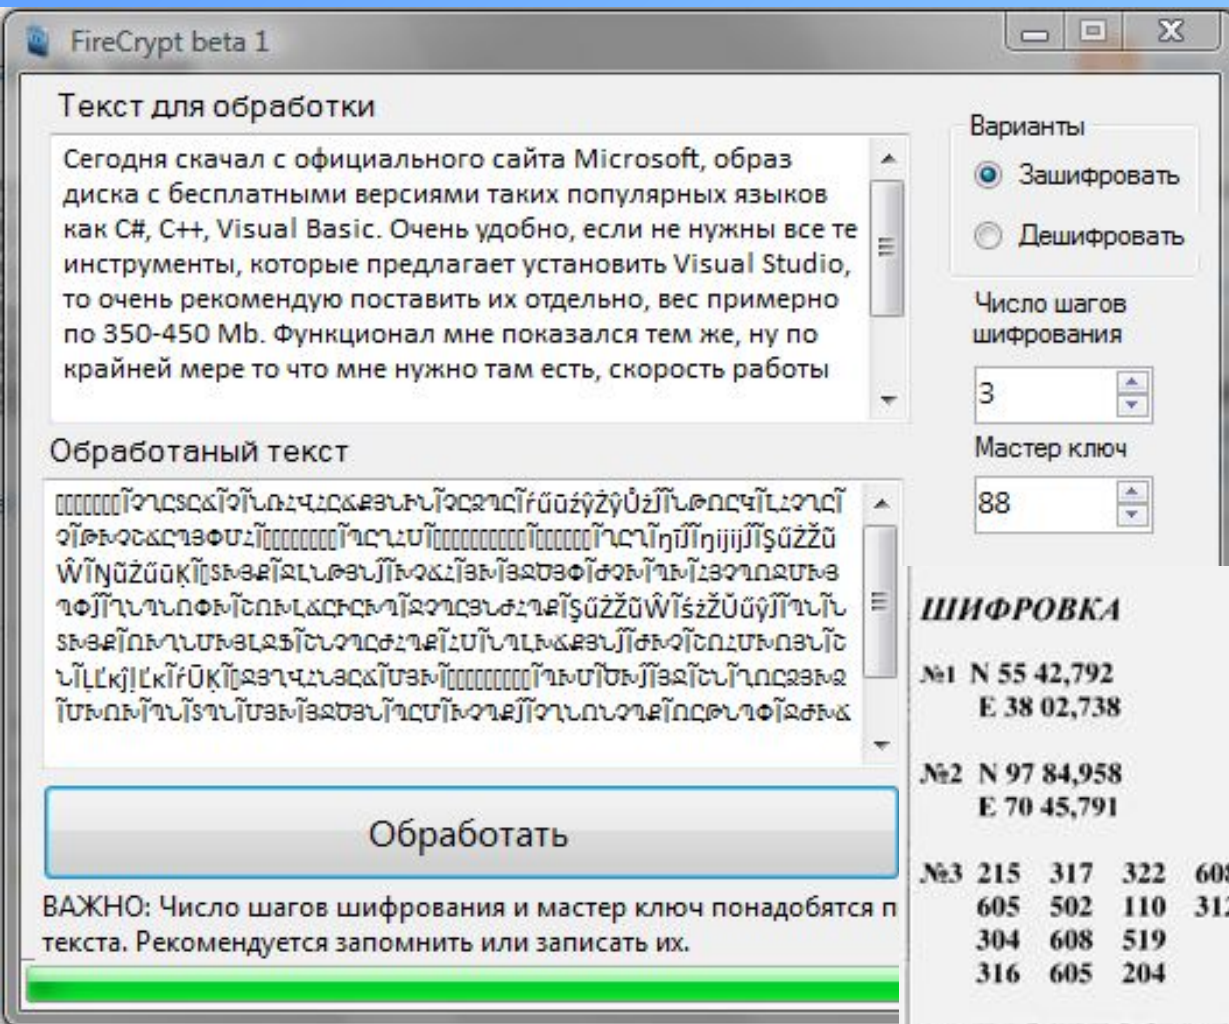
FireCrypt beta 1

Текст для обработки

Сегодня скачал с официального сайта Microsoft, образ диска с бесплатными версиями таких популярных языков как C#, C++, Visual Basic. Очень удобно, если не нужны все те инструменты, которые предлагает установить Visual Studio, то очень рекомендую поставить их отдельно, вес примерно по 350-450 Mb. Функционал мне показался тем же, ну по крайней мере то что мне нужно там есть, скорость работы

Варианты

Зашифровать

Дешифровать

Число шагов шифрования

3

Мастер ключ

88

Обработаный текст

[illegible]

Обработать

ВАЖНО: Число шагов шифрования и мастер ключ понадобятся п текста. Рекомендуется запомнить или записать их.

ШИФРОВКА

№1 N 55 42,792
E 38 02,738

№2 N 97 84,958
E 70 45,791

№3 215 317 322 60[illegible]
605 502 110 31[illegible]
304 608 519
316 605 204